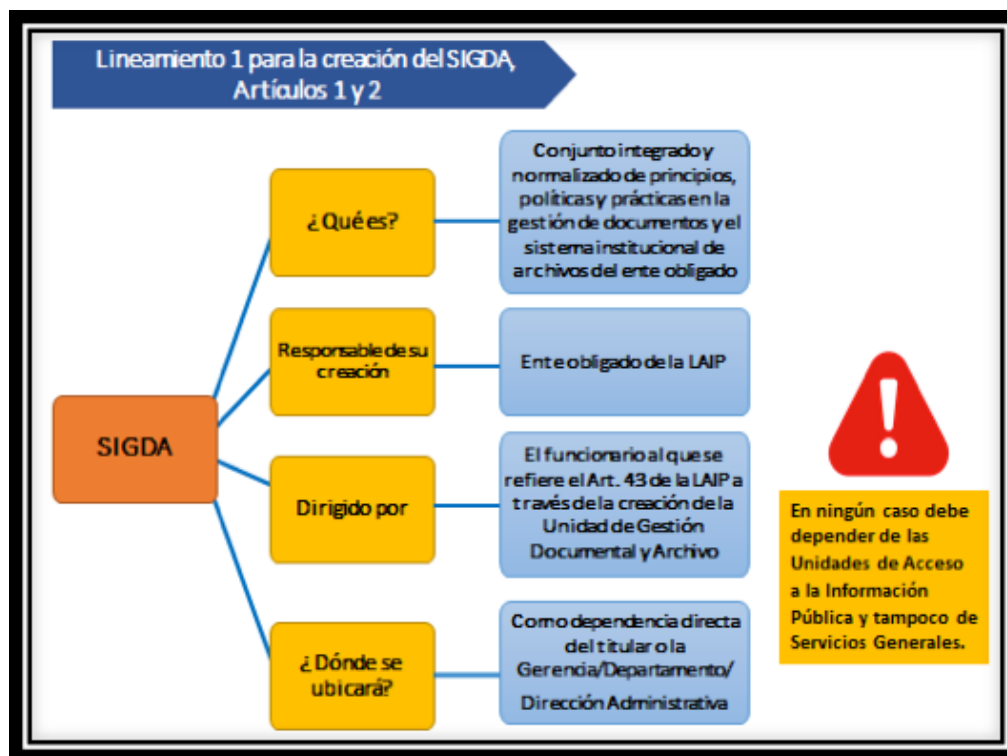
Lineamiento 1 para la creación del SIGDA, Artículos 1 y 2

SIGDA

¿Qué es?

Conjunto integrado y normalizado de principios, políticas y prácticas en la gestión de documentos y el sistema institucional de archivos del ente obligado

Responsable de su creación

Ente obligado de la LAIP

Dirigido por

El funcionario al que se refiere el Art. 43 de la LAIP a través de la creación de la Unidad de Gestión Documental y Archivo

¿Dónde se ubicará?

Como dependencia directa del titular o la Gerencia/Departamento/ Dirección Administrativa

En ningún caso debe depender de las Unidades de Acceso a la Información Pública y tampoco de Servicios Generales.